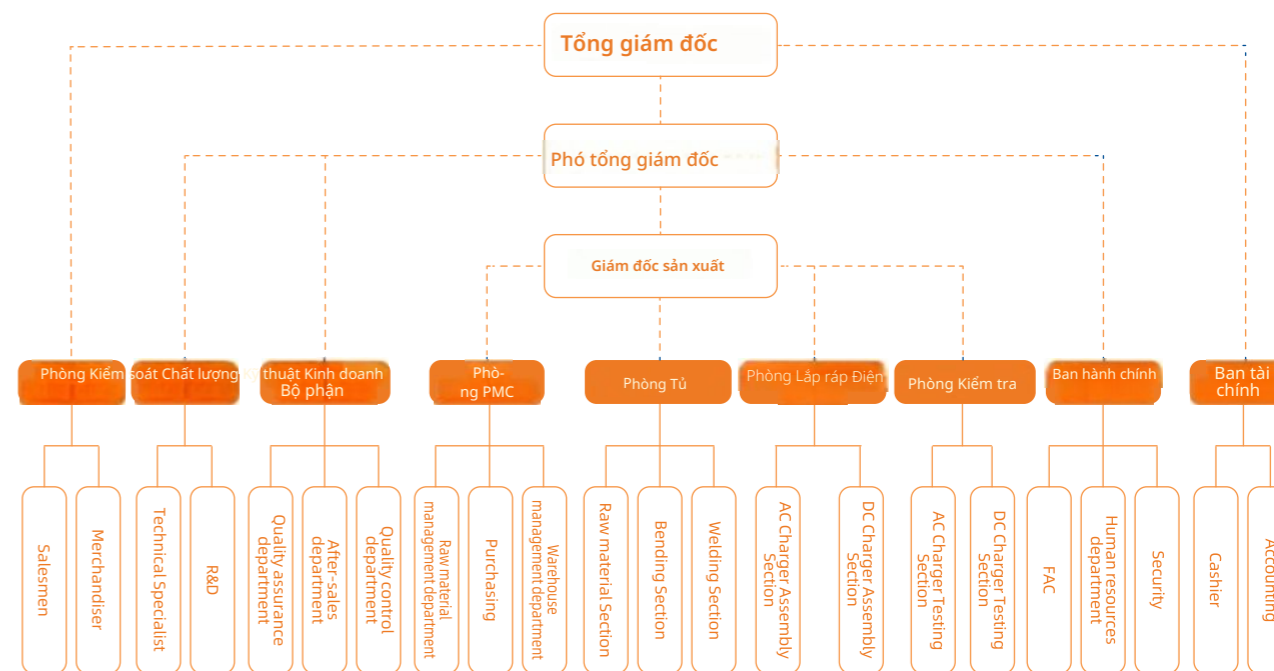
Tổng giám đốc

Phó tổng giám đốc

Giám đốc sản xuất

Phòng Kiểm soát Chất lượng Kỹ thuật Kinh doanh Bộ phận

Phò-ng PMC

Phòng Tủ

Phòng Lắp ráp Điện

Phòng Kiểm tra

Ban hành chính

Ban tài chính

Salesmen

Merchandiser

Technical Specialist

R&D

Quality assurance department

After-sales department

Quality control department

Raw material management department

Purchasing

Warehouse management department

Raw material Section

Bending Section

Welding Section

AC Charger Assembly Section

DC Charger Assembly Section

AC Charger Testing Section

DC Charger Testing Section

FAC

Human resources department

Security

Cashier

Accounting